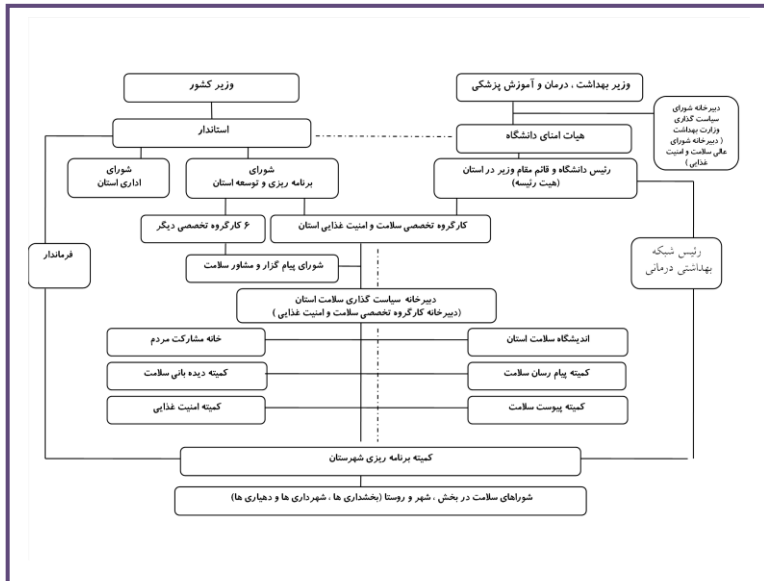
وزیر کشور

وزیر بهداشت ، درمان و آموزش پزشکی

دبیرخانه شورای سیاست گذاری وزارت بهداشت ( دبیرخانه شورای عالی سلامت و امنیت غذایی )

استاندار

هیات امنای دانشگاه

شورای اداری استان

شورای برنامه ریزی و توسعه استان

رئیس دانشگاه و قائم مقام وزیر در استان (هیت رئیسه)

۶ کارگروه تخصصی دیگر

کارگروه تخصصی سلامت و امنیت غذایی استان

فرماندار

رئیس شبکه بهداشتی درمانی

شورای پیام گزار و مشاور سلامت

دبیرخانه سیاست گذاری سلامت استان (دبیرخانه کارگروه تخصصی سلامت و امنیت غذایی )

خانه مشارکت مردم

اندیشگاه سلامت استان

کمیته دیده بانی سلامت

کمیته پیام رسان سلامت

کمیته امنیت غذایی

کمیته پیوست سلامت

کمیته برنامه ریزی شهرستان

شوراهای سلامت در بخش ، شهر و روستا (بخشداری ها ، شهرداری ها و دهیاری ها)